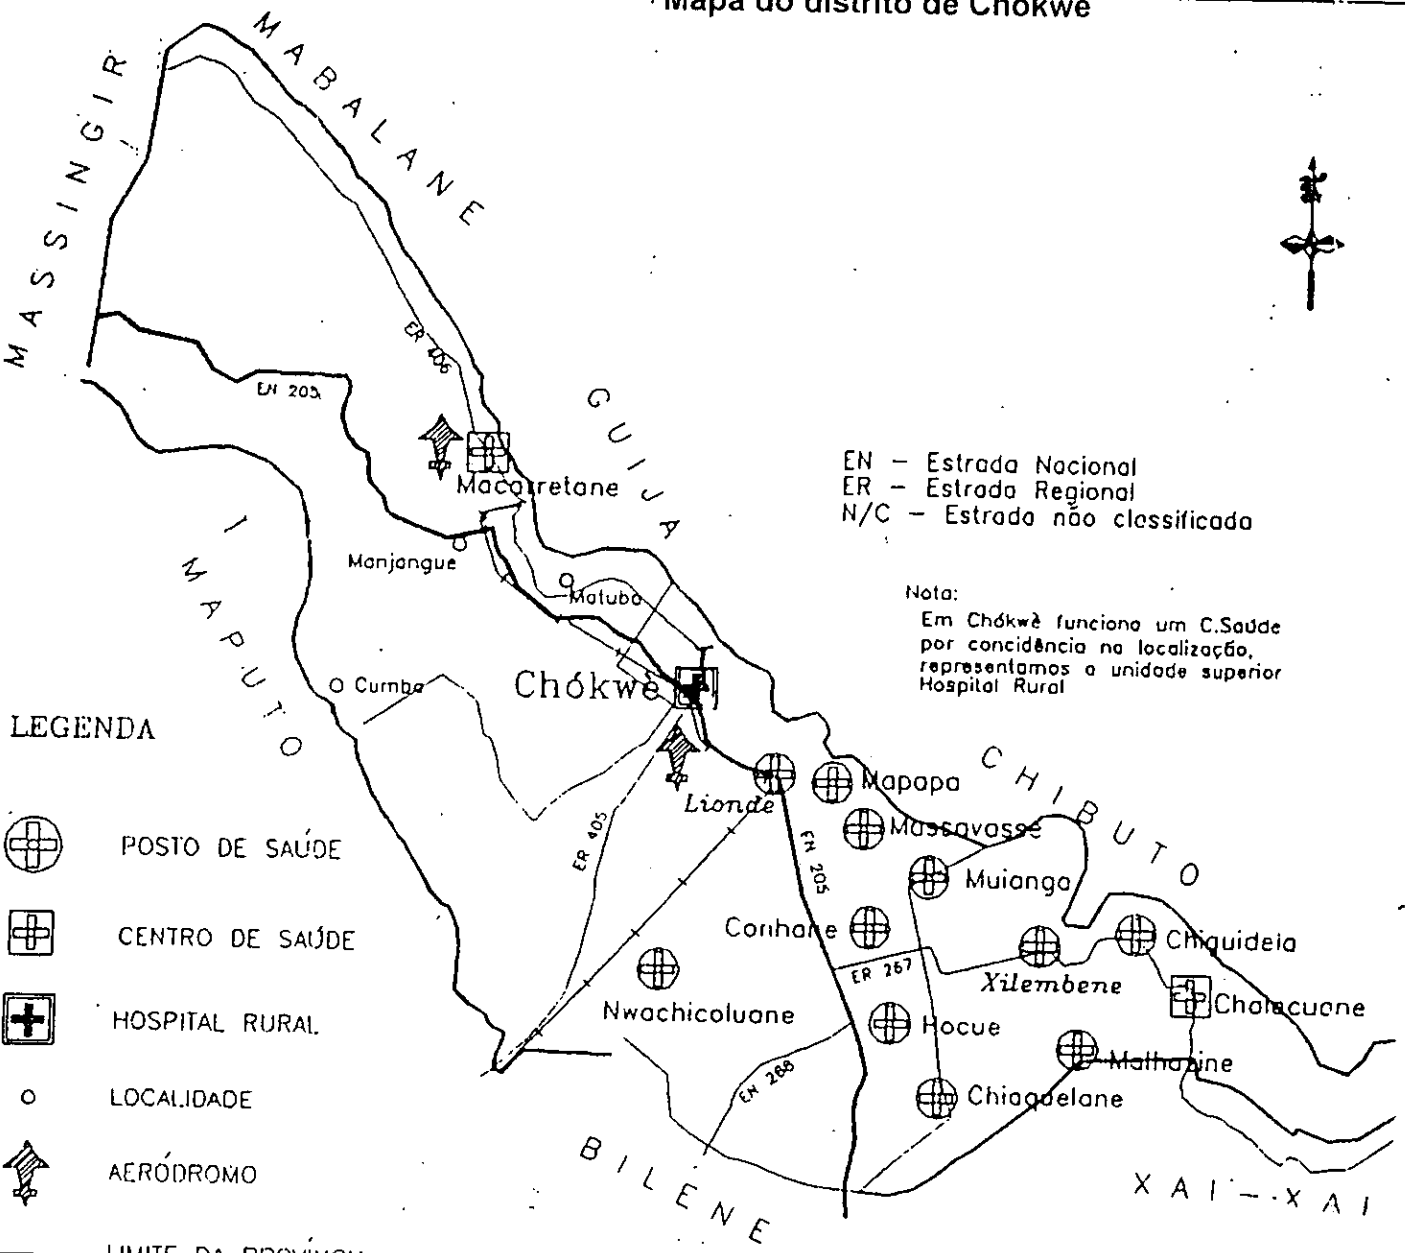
Mapa do distrito de Chókwè

MASSINGIR

MABALANE

GUIJA

MAPUTO

CHIBUTO

BILENE

XAI-XAI

ER 406

EN 205

Macarretane

Manjangue

Matuba

O Cumba

Chókwè

Lionde

ER 405

EN 205

Mapapa

Massavasse

Muianga

Conhane

Chiguideia

Xilembene

ER 267

Chalacuane

Nwachicoluane

Hocue

Malhazine

EN 268

Chiaquelane

EN – Estrada Nacional
ER – Estrada Regional
N/C – Estrada não classificada

Nota:
Em Chókwè funciona um C.Saúde por concidência na localização, representamos a unidade superior Hospital Rural

LEGENDA

POSTO DE SAÚDE

CENTRO DE SAÚDE

HOSPITAL RURAL

LOCALIDADE

AERÓDROMO

LIMITE DA PROVÍNCIA